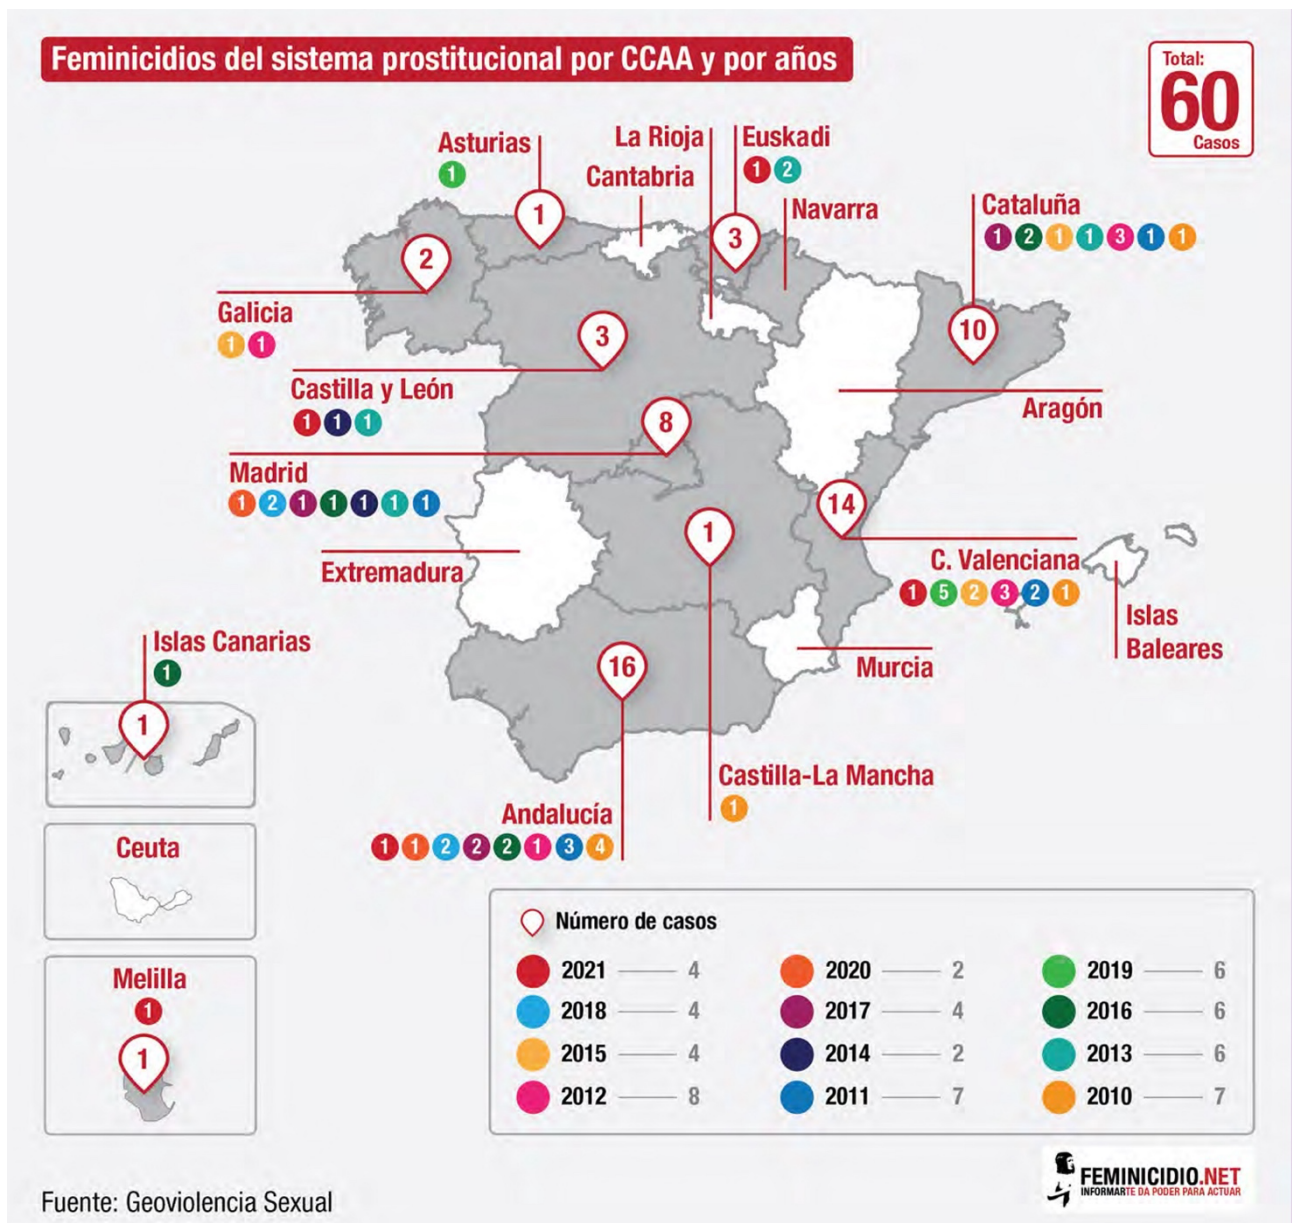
Feminicidios del sistema prostitucional por CCAA y por años

Total: 60 Casos

Asturias
1
1

La Rioja

Cantabria

Euskadi
1 2
3

Navarra

Cataluña
1 2 1 1 3 1 1
10

2
Galicia
1 1

3
Castilla y León
1 1 1

Aragón

8
Madrid
1 2 1 1 1 1 1

14
C. Valenciana
1 5 2 3 2 1

1
Extremadura

Islas Baleares

Murcia

Islas Canarias
1
1

16

Castilla-La Mancha
1

Andalucía
1 1 2 2 2 1 3 4

Ceuta

Melilla
1
1

Número de casos

| | | |
|---|---|---|
| 2021 — 4 | 2020 — 2 | 2019 — 6 |
| 2018 — 4 | 2017 — 4 | 2016 — 6 |
| 2015 — 4 | 2014 — 2 | 2013 — 6 |
| 2012 — 8 | 2011 — 7 | 2010 — 7 |

FEMINICIDIO.NET
INFORMARTE DA PODER PARA ACTUAR

Fuente: Geoviolencia Sexual